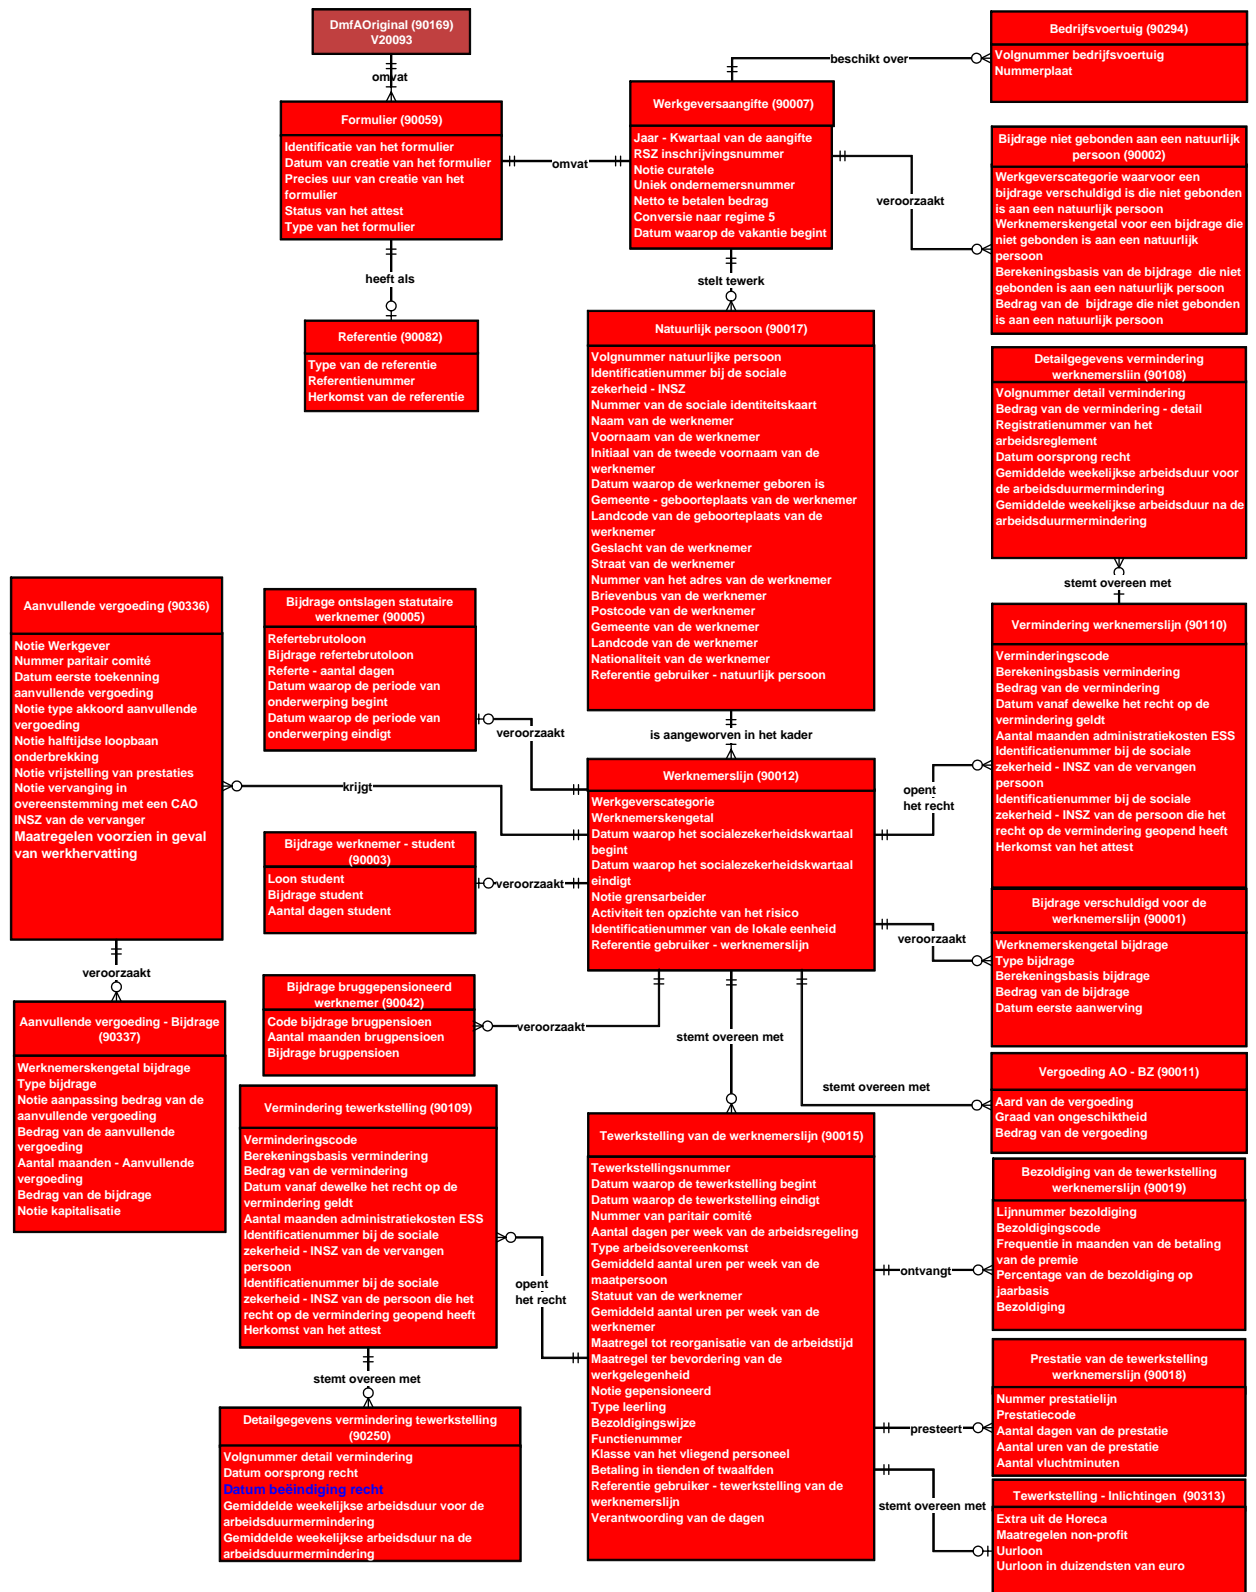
DmfAOriginal (90169)
V20093

omvat

Formulier (90059)
Identificatie van het formulier
Datum van creatie van het formulier
Precies uur van creatie van het formulier
Status van het attest
Type van het formulier

omvat

Werkgeversaangifte (90007)
Jaar - Kwartaal van de aangifte
RSZ inschrijvingsnummer
Notie curatele
Uniek ondernemersnummer
Netto te betalen bedrag
Conversie naar regime 5
Datum waarop de vakantie begint

beschikt over

Bedrijfsvoertuig (90294)
Volgnummer bedrijfsvoertuig
Nummerplaat

Bijdrage niet gebonden aan een natuurlijk persoon (90002)
Werkgeverscategorie waarvoor een bijdrage verschuldigd is die niet gebonden is aan een natuurlijk persoon
Werknemerskengetal voor een bijdrage die niet gebonden is aan een natuurlijk persoon
Berekeningsbasis van de bijdrage die niet gebonden is aan een natuurlijk persoon
Bedrag van de bijdrage die niet gebonden is aan een natuurlijk persoon

veroorzaakt

heeft als

Referentie (90082)
Type van de referentie
Referentienummer
Herkomst van de referentie

stelt tewerk

Natuurlijk persoon (90017)
Volgnummer natuurlijke persoon
Identificatienummer bij de sociale zekerheid - INSZ
Nummer van de sociale identiteitskaart
Naam van de werknemer
Voornaam van de werknemer
Initiaal van de tweede voornaam van de werknemer
Datum waarop de werknemer geboren is
Gemeente - geboorteplaats van de werknemer
Landcode van de geboorteplaats van de werknemer
Geslacht van de werknemer
Straat van de werknemer
Nummer van het adres van de werknemer
Brievenbus van de werknemer
Postcode van de werknemer
Gemeente van de werknemer
Landcode van de werknemer
Nationaliteit van de werknemer
Referentie gebruiker - natuurlijk persoon

Detailgegevens vermindering werknemerslijn (90108)
Volgnummer detail vermindering
Bedrag van de vermindering - detail
Registratienummer van het arbeidsreglement
Datum oorsprong recht
Gemiddelde weekelijkse arbeidsduur voor de arbeidsduurvermindering
Gemiddelde weekelijkse arbeidsduur na de arbeidsduurvermindering

stemt overeen met

Aanvullende vergoeding (90336)
Notie Werkgever
Nummer paritair comité
Datum eerste toekenning aanvullende vergoeding
Notie type akkoord aanvullende vergoeding
Notie halftijdse loopbaan onderbrekking
Notie vrijstelling van prestaties
Notie vervanging in overeenstemming met een CAO
INSZ van de vervanger
Maatregelen voorzien in geval van werkhervatting

Bijdrage ontslagen statutaire werknemer (90005)
Refertebrutoloon
Bijdrage refertebrutoloon
Referte - aantal dagen
Datum waarop de periode van onderwerping begint
Datum waarop de periode van onderwerping eindigt

veroorzaakt

is aangeworven in het kader

Vermindering werknemerslijn (90110)
Verminderingscode
Berekeningsbasis vermindering
Bedrag van de vermindering
Datum vanaf dewelke het recht op de vermindering geldt
Aantal maanden administratiekosten ESS
Identificatienummer bij de sociale zekerheid - INSZ van de vervangen persoon
Identificatienummer bij de sociale zekerheid - INSZ van de persoon die het recht op de vermindering geopend heeft
Herkomst van het attest

krijgt

Werknemerslijn (90012)
Werkgeverscategorie
Werknemerskengetal
Datum waarop het socialezekerheidskwartaal begint
Datum waarop het socialezekerheidskwartaal eindigt
Notie grensarbeider
Activiteit ten opzichte van het risico
Identificatienummer van de lokale eenheid
Referentie gebruiker - werknemerslijn

opent het recht

Bijdrage werknemer - student (90003)
Loon student
Bijdrage student
Aantal dagen student

veroorzaakt

Bijdrage verschuldigd voor de werknemerslijn (90001)
Werknemerskengetal bijdrage
Type bijdrage
Berekeningsbasis bijdrage
Bedrag van de bijdrage
Datum eerste aanwerving

veroorzaakt

veroorzaakt

Aanvullende vergoeding - Bijdrage (90337)
Werknemerskengetal bijdrage
Type bijdrage
Notie aanpassing bedrag van de aanvullende vergoeding
Bedrag van de aanvullende vergoeding
Aantal maanden - Aanvullende vergoeding
Bedrag van de bijdrage
Notie kapitalisatie

Bijdrage bruggepensioneerd werknemer (90042)
Code bijdrage brugpensioen
Aantal maanden brugpensioen
Bijdrage brugpensioen

veroorzaakt

stemt overeen met

stemt overeen met

Vergoeding AO - BZ (90011)
Aard van de vergoeding
Graad van ongeschiktheid
Bedrag van de vergoeding

Vermindering tewerkstelling (90109)
Verminderingscode
Berekeningsbasis vermindering
Bedrag van de vermindering
Datum vanaf dewelke het recht op de vermindering geldt
Aantal maanden administratiekosten ESS
Identificatienummer bij de sociale zekerheid - INSZ van de vervangen persoon
Identificatienummer bij de sociale zekerheid - INSZ van de persoon die het recht op de vermindering geopend heeft
Herkomst van het attest

Tewerkstelling van de werknemerslijn (90015)
Tewerkstellingsnummer
Datum waarop de tewerkstelling begint
Datum waarop de tewerkstelling eindigt
Nummer van paritair comité
Aantal dagen per week van de arbeidsregeling
Type arbeidsovereenkomst
Gemiddeld aantal uren per week van de maatpersoon
Statuut van de werknemer
Gemiddeld aantal uren per week van de werknemer
Maatregel tot reorganisatie van de arbeidstijd
Maatregel ter bevordering van de werkgelegenheid
Notie gepensioneerd
Type leerling
Bezoldigingswijze
Functienummer
Klasse van het vliegend personeel
Betaling in tienden of twaalfden
Referentie gebruiker - tewerkstelling van de werknemerslijn
Verantwoording van de dagen

Bezoldiging van de tewerkstelling werknemerslijn (90019)
Lijnnummer bezoldiging
Bezoldigingscode
Frequentie in maanden van de betaling van de premie
Percentage van de bezoldiging op jaarbasis
Bezoldiging

opent het recht

ontvangt

stemt overeen met

Detailgegevens vermindering tewerkstelling (90250)
Volgnummer detail vermindering
Datum oorsprong recht
Datum beëindiging recht
Gemiddelde weekelijkse arbeidsduur voor de arbeidsduurvermindering
Gemiddelde weekelijkse arbeidsduur na de arbeidsduurvermindering

Prestatie van de tewerkstelling werknemerslijn (90018)
Nummer prestatielijn
Prestatiecode
Aantal dagen van de prestatie
Aantal uren van de prestatie
Aantal vluchtminuten

presteert

stemt overeen met

Tewerkstelling - Inlichtingen (90313)
Extra uit de Horeca
Maatregelen non-profit
Uurloon
Uurloon in duizendsten van euro